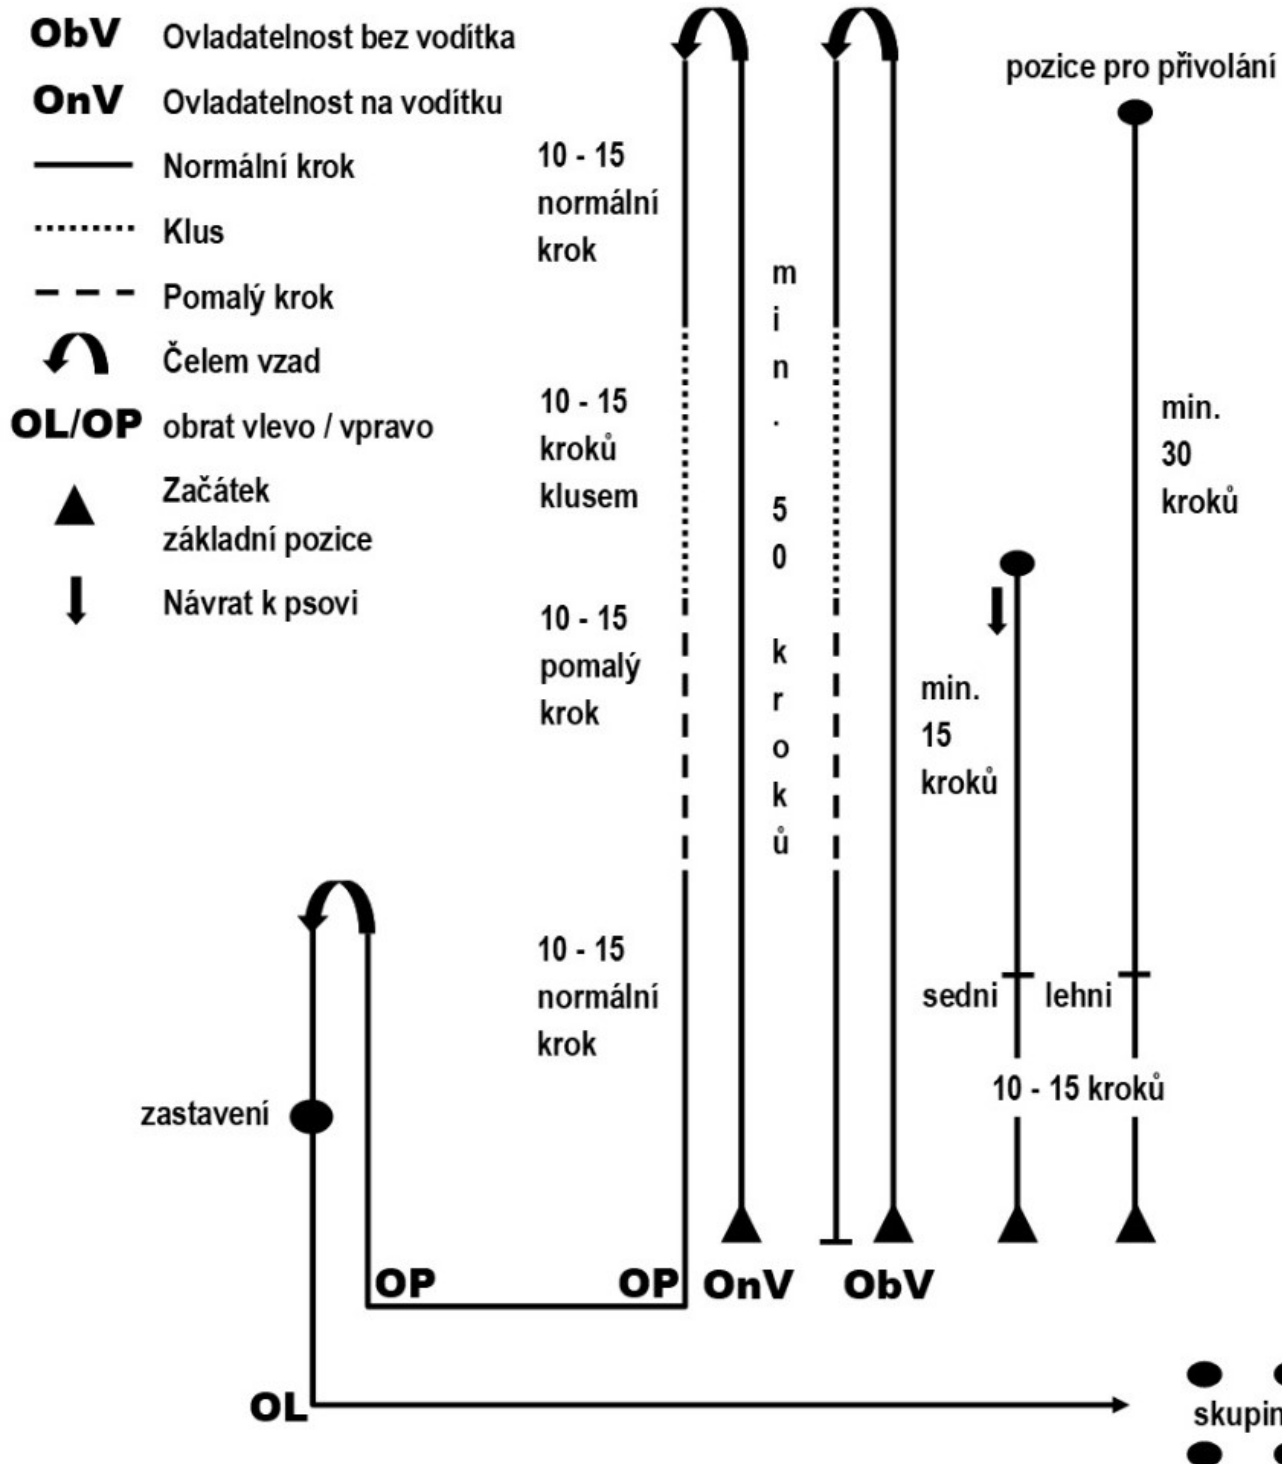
ObV Ovladatelnost bez vodítka
OnV Ovladatelnost na vodítku
Normální krok
Klus
Pomalý krok
Čelem vzad
OL/OP obrat vlevo / vpravo
Začátek základní pozice
Návrat k psovi

pozice pro přivolání

10 - 15 normální krok

10 - 15 kroků klusem

10 - 15 pomalý krok

10 - 15 normální krok

min. 50 kroků

min. 30 kroků

min. 15 kroků

sedni

lehni

10 - 15 kroků

zastavení

OP

OP

OnV

ObV

OL

skupin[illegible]